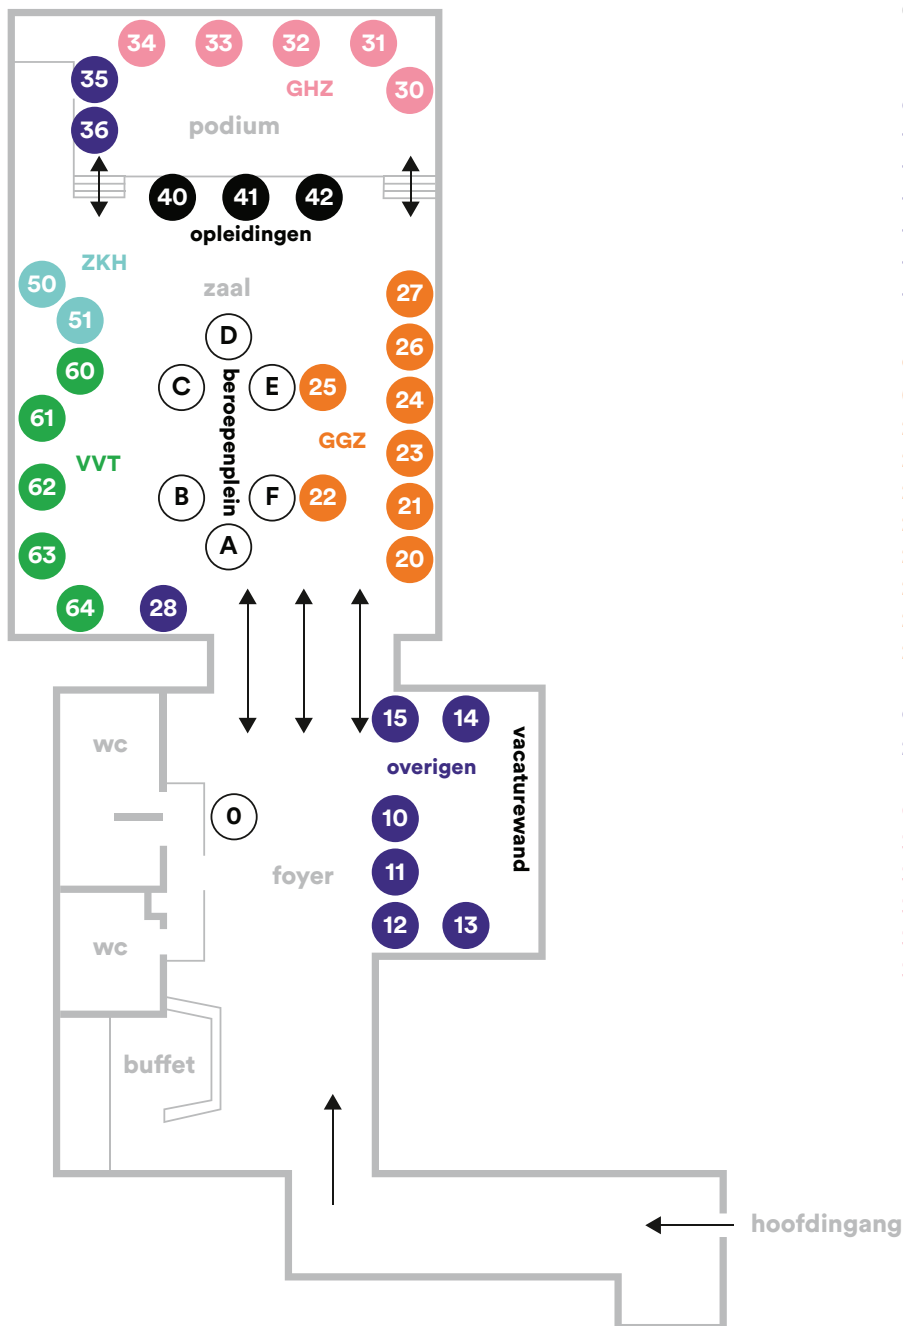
34 33 32 31
35
GHZ
30
36
podium
40 41 42
opleidingen
ZKH
50
zaal
27
51
D
26
60
C
E
25
24
61
beroepenplein
GGZ
23
VVT
62
B
F
22
21
A
63
20
64
28
15
14
vacaturewand
wc
overigen
0
10
foyer
11
wc
12
13
buffet
hoofdingang